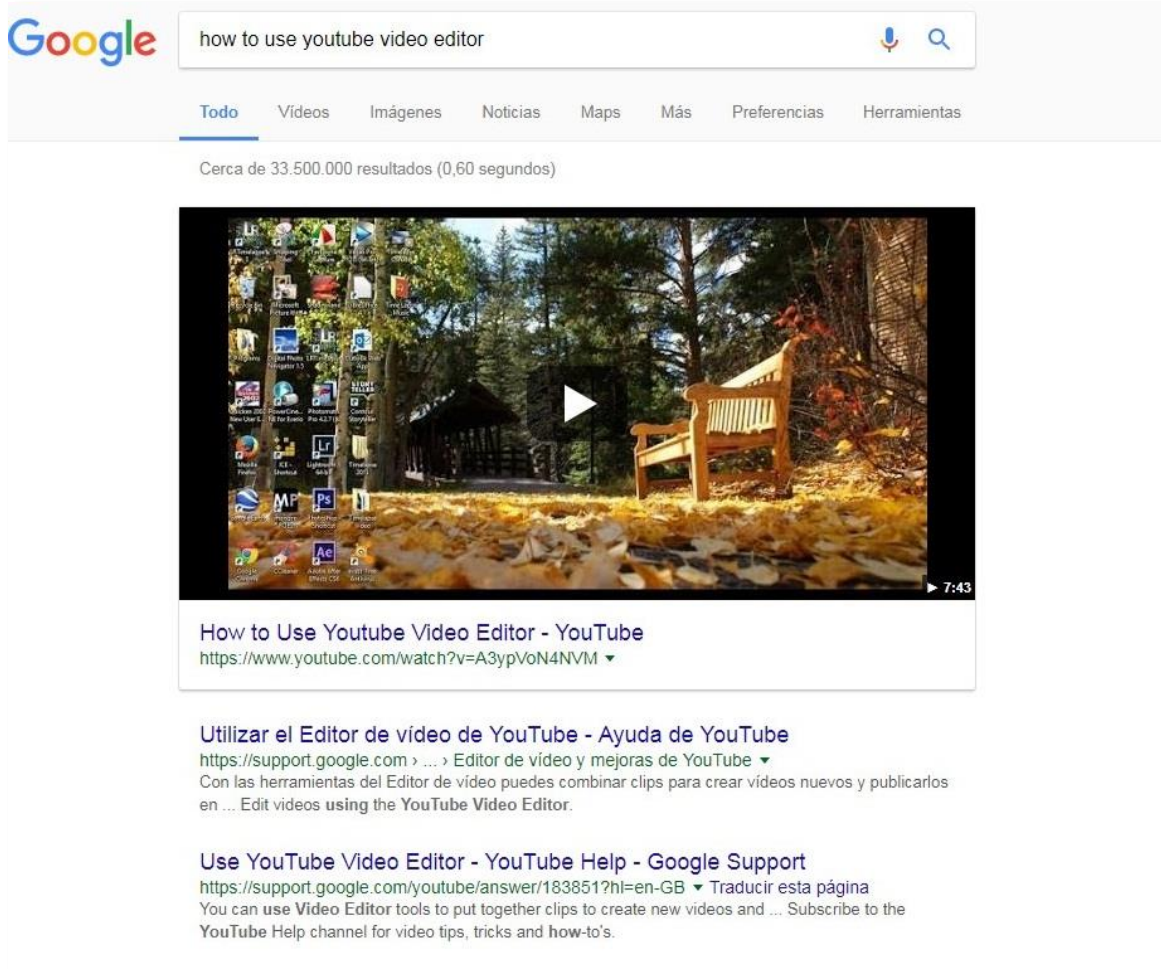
Google

how to use youtube video editor

Todo Vídeos Imágenes Noticias Maps Más Preferencias Herramientas

Cerca de 33.500.000 resultados (0,60 segundos)

▶ 7:43

How to Use Youtube Video Editor - YouTube
https://www.youtube.com/watch?v=A3ypVoN4NVM ▾

Utilizar el Editor de vídeo de YouTube - Ayuda de YouTube
https://support.google.com › ... › Editor de vídeo y mejoras de YouTube ▾
Con las herramientas del Editor de vídeo puedes combinar clips para crear vídeos nuevos y publicarlos en ... Edit videos using the YouTube Video Editor.

Use YouTube Video Editor - YouTube Help - Google Support
https://support.google.com/youtube/answer/183851?hl=en-GB ▾ Traducir esta página
You can use Video Editor tools to put together clips to create new videos and ... Subscribe to the YouTube Help channel for video tips, tricks and how-to's.